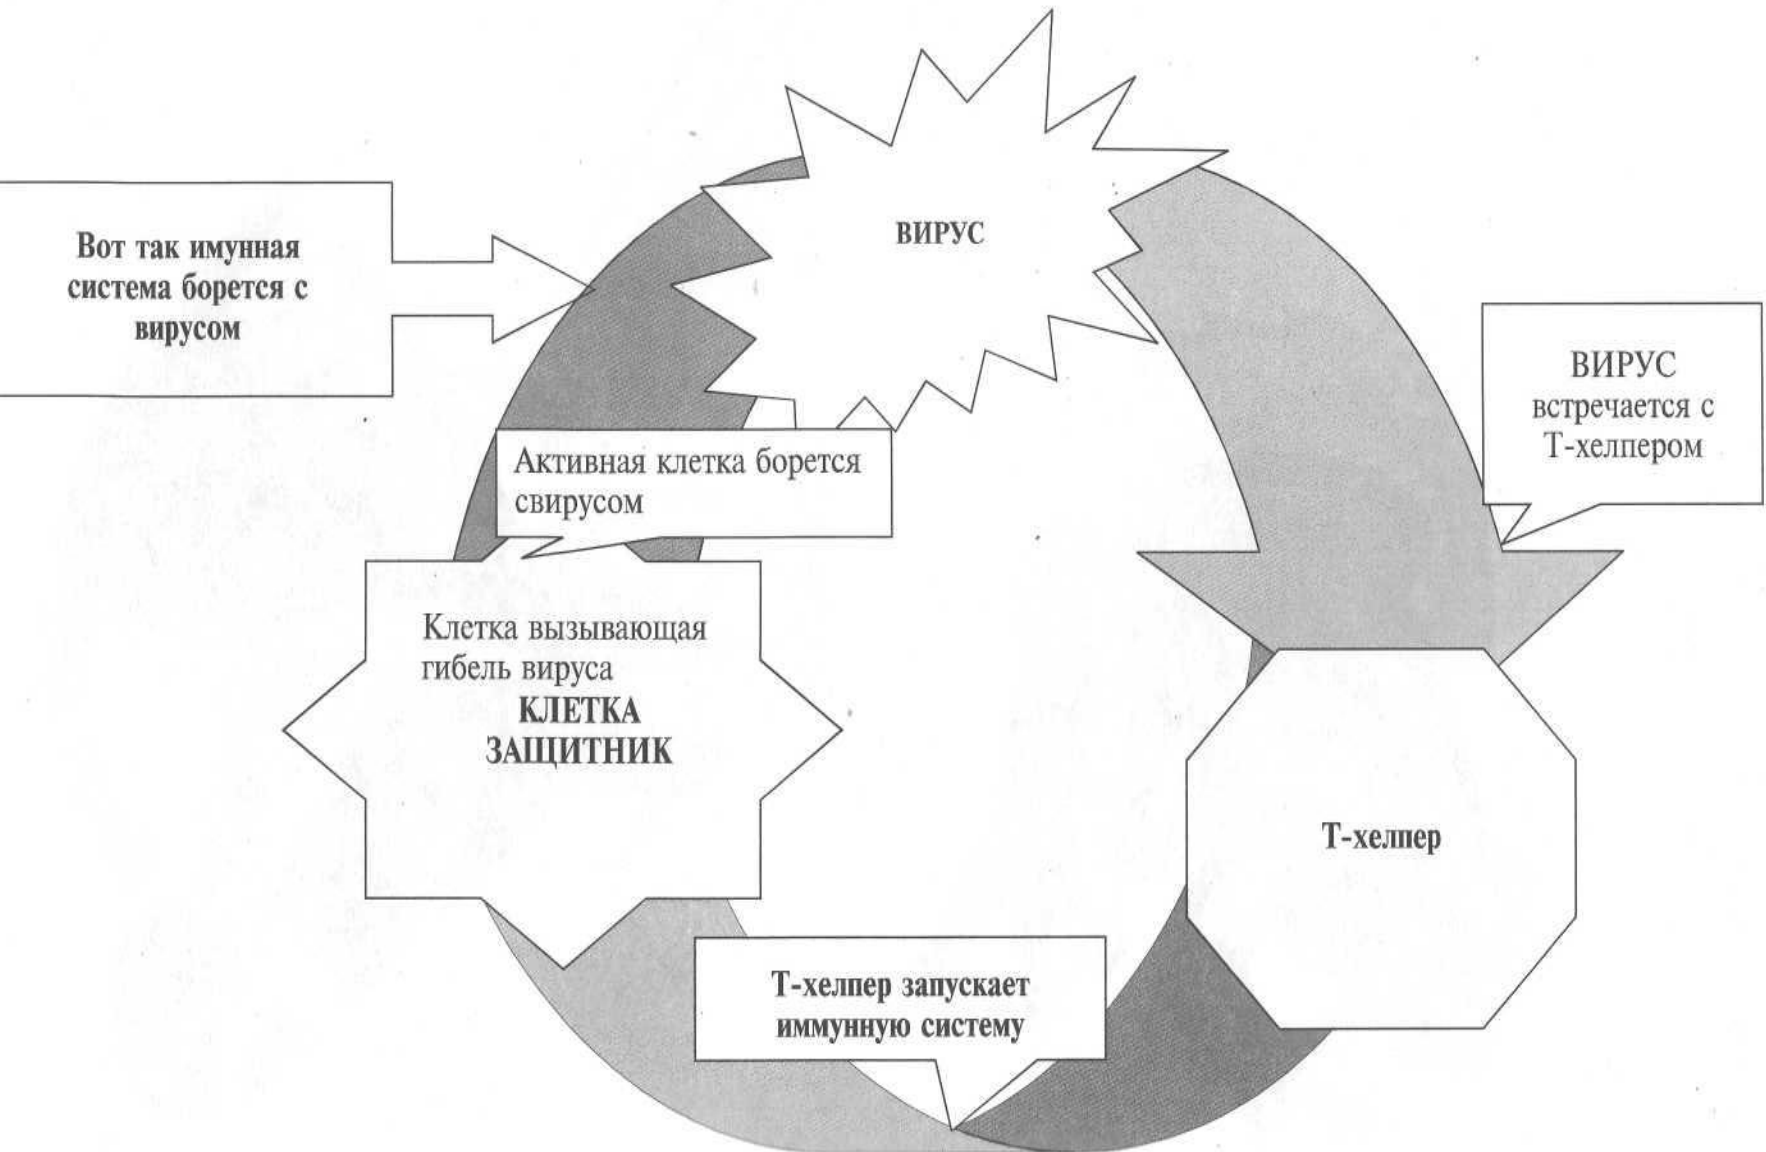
Вот так имунная система борется с вирусом

ВИРУС

ВИРУС встречается с Т-хелпером

Активная клетка борется свирусом

Клетка вызывающая гибель вируса
КЛЕТКА ЗАЩИТНИК

Т-хелпер

Т-хелпер запускает иммунную систему